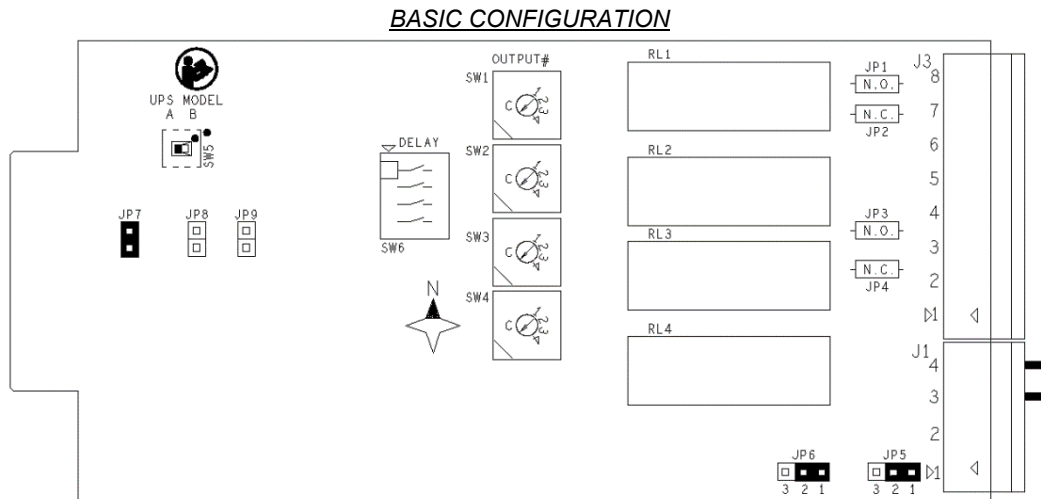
BASIC CONFIGURATION

UPS MODEL
A B
SW5

JP7 JP8 JP9

DELAY
SW6

OUTPUT#
SW1 C 1 2 3
SW2 C 1 2 3
SW3 C 1 2 3
SW4 C 1 2 3

N

RL1
RL2
RL3
RL4

JP1 N.O.
N.C. JP2
JP3 N.O.
N.C. JP4

J3
8
7
6
5
4
3
2
1

J1
4
3
2
1

JP6
3 2 1
JP5
3 2 1